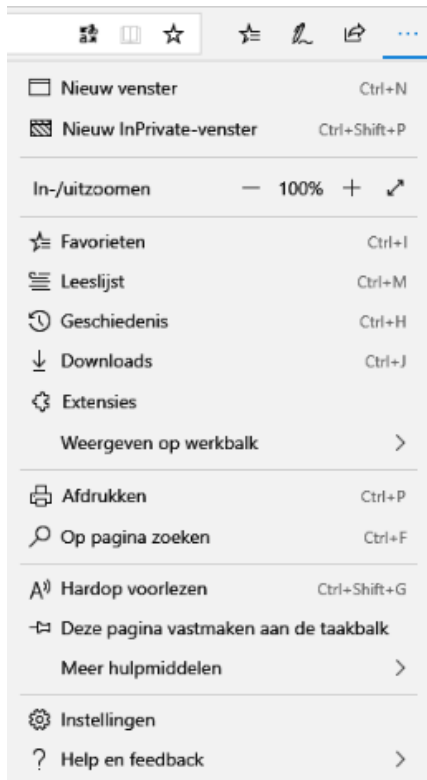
Nieuw venster Ctrl+N

Nieuw InPrivate-venster Ctrl+Shift+P

In-/uitzoomen — 100% +

Favorieten Ctrl+I

Leeslijst Ctrl+M

Geschiedenis Ctrl+H

Downloads Ctrl+J

Extensies

Weergeven op werkbalk >

Afdrukken Ctrl+P

Op pagina zoeken Ctrl+F

Hardop voorlezen Ctrl+Shift+G

Deze pagina vastmaken aan de taakbalk

Meer hulpmiddelen >

Instellingen

Help en feedback >